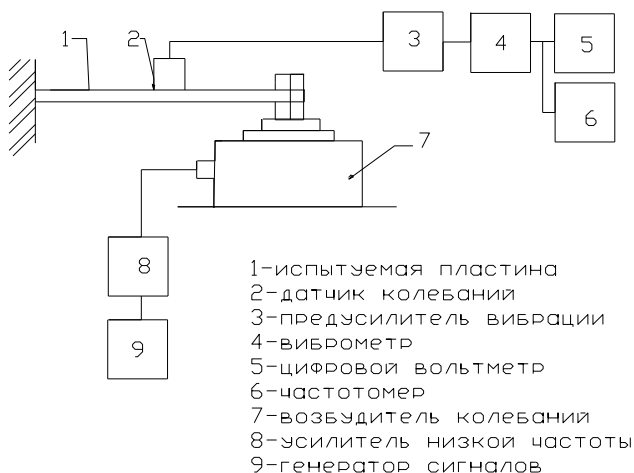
1
2
3
4
5
6
7
8
9

1-испытуемая пластина
2-датчик колебаний
3-предусилитель вибрации
4-виброметр
5-цифровой вольтметр
6-частотомер
7-возбудитель колебаний
8-усилитель низкой частоты
9-генератор сигналов